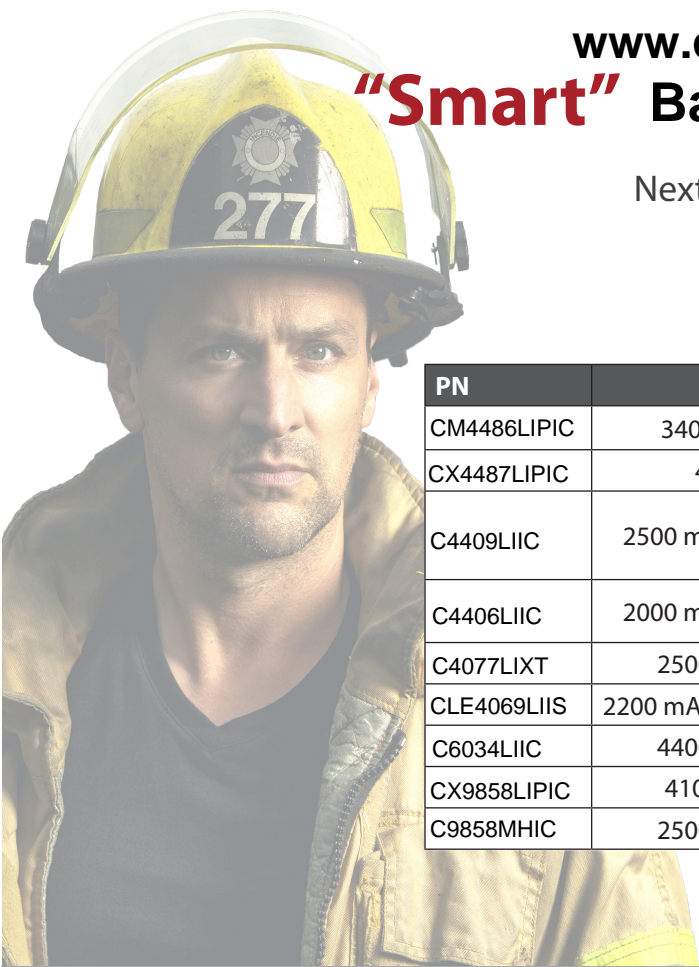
www.c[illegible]
"Smart" Ba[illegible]

Next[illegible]

277

| PN | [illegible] |
|---|---|
| CM4486LIPIC | 340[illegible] |
| CX4487LIPIC | 4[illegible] |
| C4409LIIC | 2500 m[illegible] |
| C4406LIIC | 2000 m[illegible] |
| C4077LIXT | 250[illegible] |
| CLE4069LIIS | 2200 mA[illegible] |
| C6034LIIC | 440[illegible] |
| CX9858LIPIC | 410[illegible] |
| C9858MHIC | 250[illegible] |